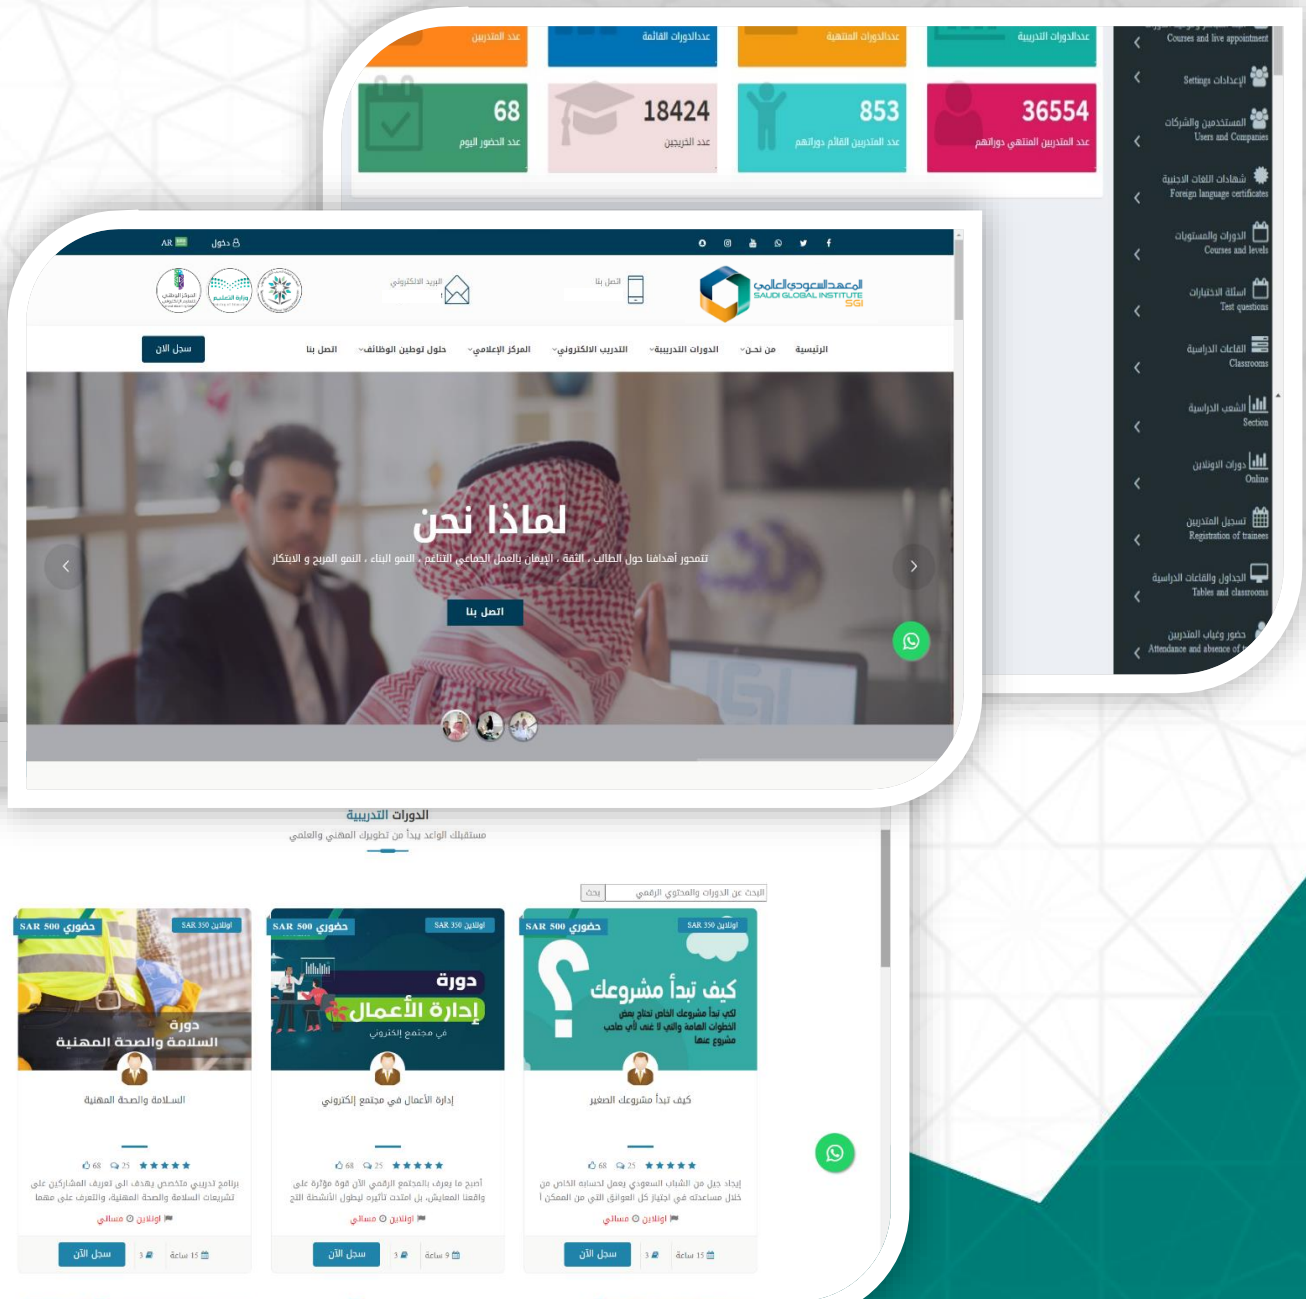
عدد المدربين
عددالدورات القائمة
عددالدورات المنتهية
عددالدورات التدريبية
68
عدد الحضور اليوم
18424
عدد الخريجين
853
عدد المتدربين القائم دوراتهم
36554
عدد المتدربين المنتهي دوراتهم

Courses and live appointment
الإعدادات Settings
المستخدمين والشركات Users and Companies
شهادات اللغات الأجنبية Foreign language certificates
الدورات والمستويات Courses and levels
أسئلة الاختبارات Test questions
القاعات الدراسية Classrooms
الشعب الدراسية Section
دورات الاونلاين Online
تسجيل المتدربين Registration of trainees
الجداول والقاعات الدراسية Tables and classrooms
حضور وغياب المتدربين Attendance and absence of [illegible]

AR دخول
المعهد السعودي العالمي SAUDI GLOBAL INSTITUTE SGI
اتصل بنا
البريد الالكتروني
الرئيسية
من نحن
الدورات التدريبية
التدريب الالكتروني
المركز الإعلامي
حلول توطين الوظائف
اتصل بنا
سجل الان
لماذا نحن
تتمحور أهدافنا حول الطالب ، الثقة ، الإيمان بالعمل الجماعي التناغم ، النمو البناء ، النمو المربح و الابتكار
اتصل بنا

الدورات التدريبية
مستقبلك الواعد يبدأ من تطويرك المهني والعلمي
البحث عن الدورات والمحتوى الرقمي
بحث

حضوري SAR 500
اونلاين SAR 350
كيف تبدأ مشروعك
لكي تبدأ مشروعك الخاص تحتاج بعض الخطوات الهامة والتي لا غنى لأي صاحب مشروع عنها
كيف تبدأ مشروعك الصغير
25 68
إيجاد جيل من الشباب السعودي يعمل لحسابه الخاص من خلال مساعدته في اجتياز كل العوائق التي من الممكن أ
اونلاين مسائي
15 ساعة 3
سجل الآن

حضوري SAR 500
اونلاين SAR 350
دورة إدارة الأعمال في مجتمع إلكتروني
إدارة الأعمال في مجتمع إلكتروني
25 68
أصبح ما يعرف بالمجتمع الرقمي الآن قوة مؤثرة على واقعنا المعايش، بل امتدت تأثيره ليطول الأنشطة التج
اونلاين مسائي
9 ساعة 3
سجل الآن

حضوري SAR 500
اونلاين SAR 350
دورة السلامة والصحة المهنية
السلامة والصحة المهنية
25 68
برنامج تدريبي متخصص يهدف الى تعريف المشاركين على تشريعات السلامة والصحة المهنية، والتعرف على مهما
اونلاين مسائي
15 ساعة 3
سجل الآن